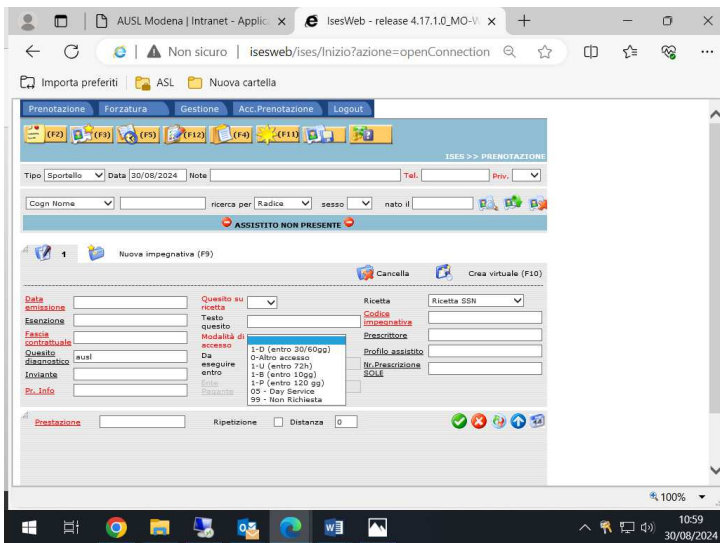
AUSL Modena | Intranet - Applic ×
IsesWeb - release 4.17.1.0_MO-V ×
+

Non sicuro | isesweb/ises/Inizio?azione=openConnection

Importa preferiti | ASL | Nuova cartella

Prenotazione | Forzatura | Gestione | Acc.Prenotazione | Logout

(F2) (F3) (F5) (F12) (F4) (F11)

ISES >> PRENOTAZIONE

Tipo Sportello | Data 30/08/2024 | Note | Tel. | Priv.

Cogn Nome | ricerca per Radice | sesso | nato il

ASSISTITO NON PRESENTE

1 | Nuova impegnativa (F9)

Cancella | Crea virtuale (F10)

Data emissione
Esenzione
Fascia contrattuale
Quesito diagnostico ausl
Inviante
Pr. Info

Quesito su ricetta
Testo quesito
Modalità di accesso
Da eseguire entro
Ente Pagante

1-D (entro 30/60gg)
0-Altro accesso
1-U (entro 72h)
1-B (entro 10gg)
1-P (entro 120 gg)
05 - Day Service
99 - Non Richiesta

Ricetta | Ricetta SSN
Codice impegnativa
Prescrittore
Profilo assistito
Nr.Prescrizione SOLE

Prestazione | Ripetizione | Distanza 0

100%

10:59
30/08/2024